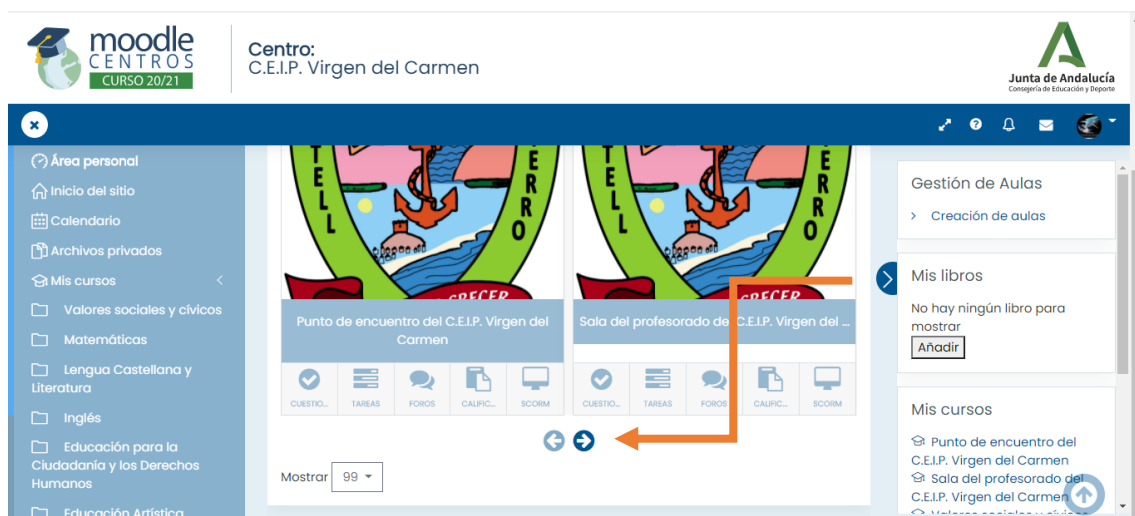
moodle CENTROS CURSO 20/21

Centro:
C.E.I.P. Virgen del Carmen

Junta de Andalucía
Consejería de Educación y Deporte

Área personal
Inicio del sitio
Calendario
Archivos privados
Mis cursos
Valores sociales y cívicos
Matemáticas
Lengua Castellana y Literatura
Inglés
Educación para la Ciudadanía y los Derechos Humanos
Educación Artística

TELL ERRO
CRECER

Punto de encuentro del C.E.I.P. Virgen del Carmen
CUESTIO... TAREAS FOROS CALIFIC... SCORM

TELL ERRO
CRECER

Sala del profesorado del C.E.I.P. Virgen del ...
CUESTIO... TAREAS FOROS CALIFIC... SCORM

Mostrar 99

Gestión de Aulas
Creación de aulas

Mis libros
No hay ningún libro para mostrar
Añadir

Mis cursos
Punto de encuentro del C.E.I.P. Virgen del Carmen
Sala del profesorado del C.E.I.P. Virgen del Carmen
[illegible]